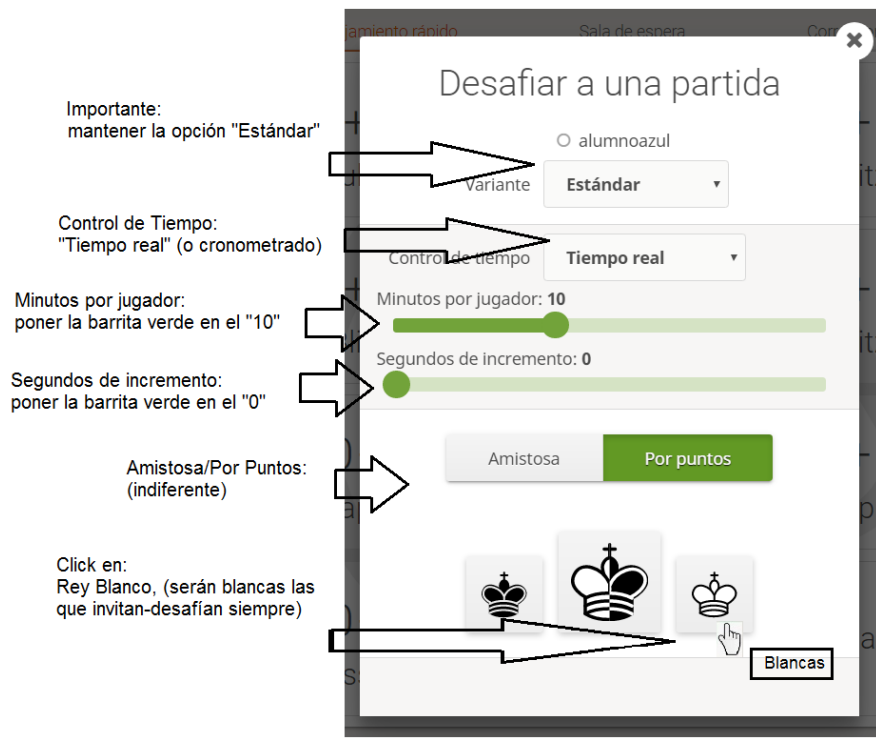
jamiento rápido

Sala de espera

Cor

Desafiar a una partida

Importante:
mantener la opción "Estándar"

alumnoazul

Variante

Estándar

Control de Tiempo:
"Tiempo real" (o cronometrado)

Control de tiempo

Tiempo real

Minutos por jugador:
poner la barrita verde en el "10"

Minutos por jugador: 10

Segundos de incremento:
poner la barrita verde en el "0"

Segundos de incremento: 0

Amistosa/Por Puntos:
(indiferente)

Amistosa

Por puntos

Click en:
Rey Blanco, (serán blancas las que invitan-desafían siempre)

Blancas